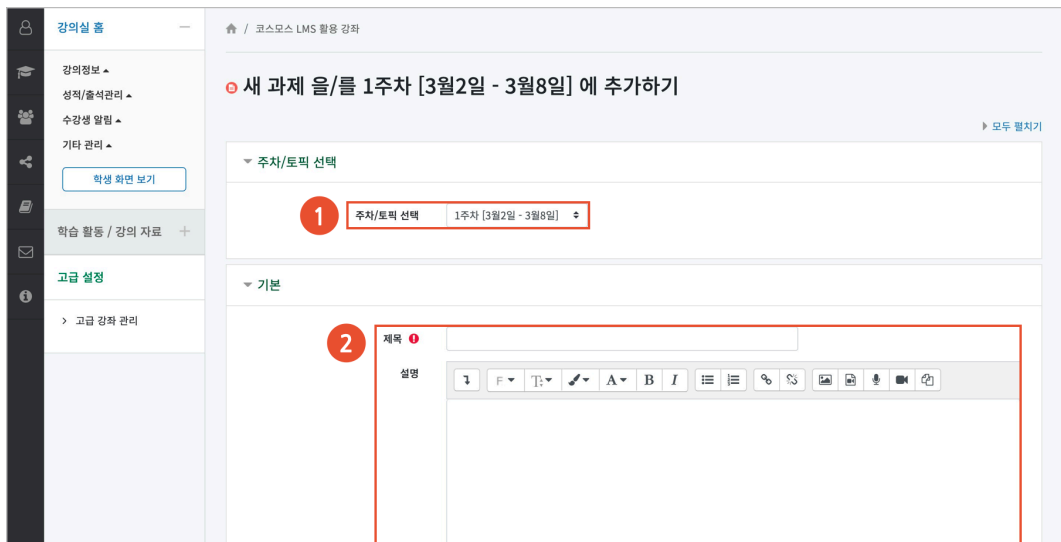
강의실 홈

강의정보
성적/출석관리
수강생 알림
기타 관리

학생 화면 보기

학습 활동 / 강의 자료

고급 설정

> 고급 강좌 관리

/ 코스모스 LMS 활용 강좌

새 과제 을/를 1주차 [3월2일 - 3월8일] 에 추가하기

모두 펼치기

주차/토픽 선택

1

주차/토픽 선택 | 1주차 [3월2일 - 3월8일]

기본

2

제목

설명

B I